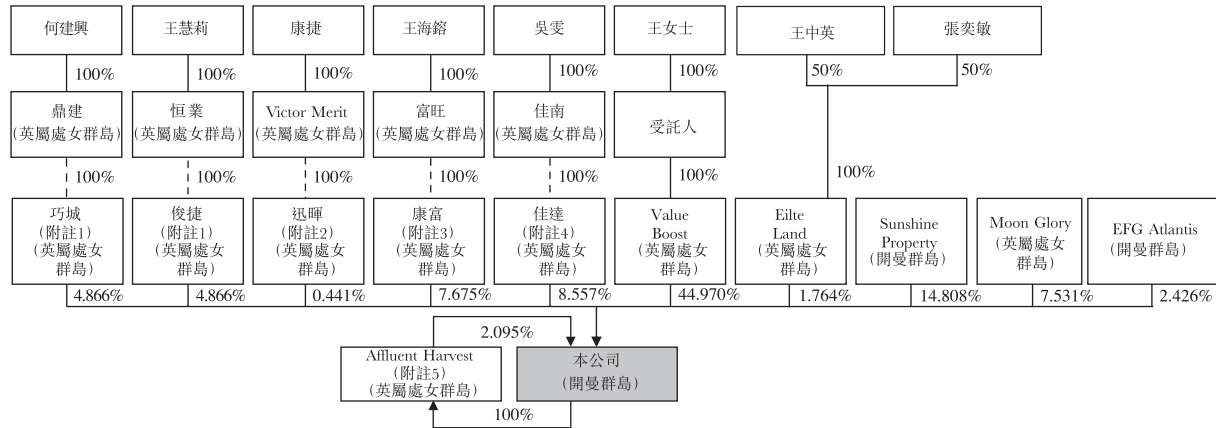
何建興

100%

鼎建
(英屬處女群島)

100%

巧城
(附註1)
(英屬處女群島)

4.866%

王慧莉

100%

恒業
(英屬處女群島)

100%

俊捷
(附註1)
(英屬處女群島)

4.866%

康捷

100%

Victor Merit
(英屬處女群島)

100%

迅暉
(附註2)
(英屬處女群島)

0.441%

王海鎔

100%

富旺
(英屬處女群島)

100%

康富
(附註3)
(英屬處女群島)

7.675%

吳雯

100%

佳南
(英屬處女群島)

100%

佳達
(附註4)
(英屬處女群島)

8.557%

王女士

100%

受託人

100%

Value Boost
(英屬處女群島)

44.970%

王中英

50%

張奕敏

50%

100%

Eilte Land
(英屬處女群島)

1.764%

Sunshine Property
(開曼群島)

14.808%

Moon Glory
(英屬處女群島)

7.531%

EFG Atlantis
(開曼群島)

2.426%

2.095%

Affluent Harvest
(附註5)
(英屬處女群島)

本公司
(開曼群島)

100%